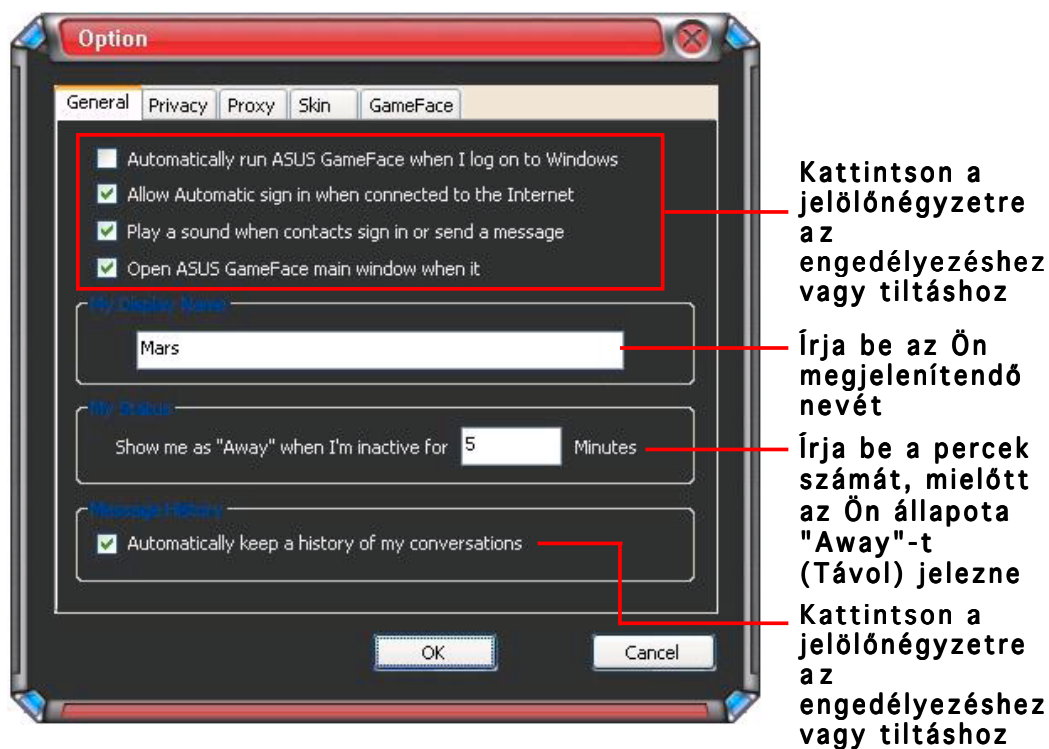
Option

General | Privacy | Proxy | Skin | GameFace

Automatically run ASUS GameFace when I log on to Windows
Allow Automatic sign in when connected to the Internet
Play a sound when contacts sign in or send a message
Open ASUS GameFace main window when it

My Display Name
Mars

My Status
Show me as "Away" when I'm inactive for 5 Minutes

Message History
Automatically keep a history of my conversations

OK
Cancel

Kattintson a jelölőnégyzetre az engedélyezéshez vagy tiltáshoz

Írja be az Ön megjelenítendő nevét

Írja be a percek számát, mielőtt az Ön állapota "Away"-t (Távol) jelezne

Kattintson a jelölőnégyzetre az engedélyezéshez vagy tiltáshoz